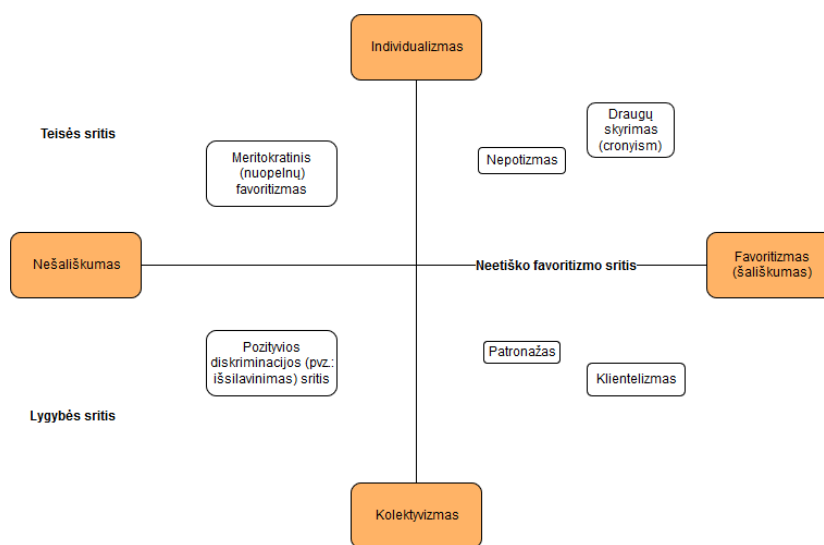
Individualizmas

Teisės sritis

Meritokratinis (nuopelnų) favoritizmas

Nepotizmas

Draugų skyrimas (cronyism)

Nešališkumas

Neetiško favoritizmo sritis

Favoritizmas (šališkumas)

Pozityvios diskriminacijos (pvz.: išsilavinimas) sritis

Patronažas

Klientelizmas

Lygybės sritis

Kolektyvizmas